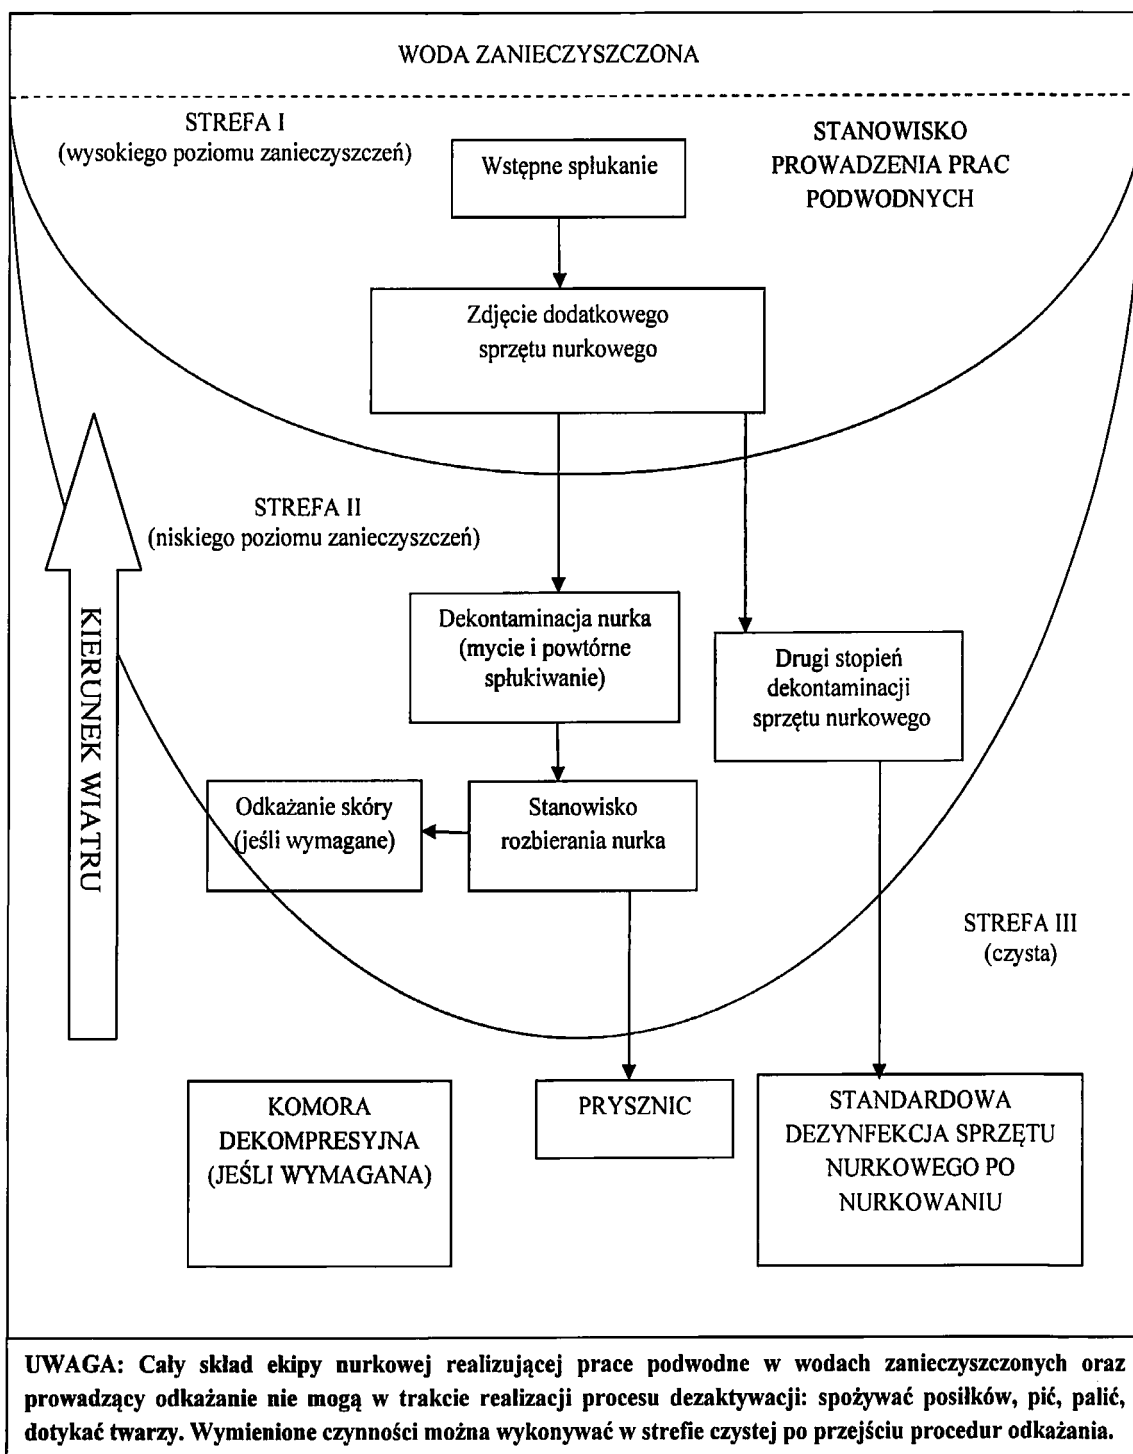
WODA ZANIECZYSZCZONA

STREFA I
(wysokiego poziomu zanieczyszczeń)

Wstępne spłukanie

STANOWISKO PROWADZENIA PRAC PODWODNYCH

Zdjęcie dodatkowego sprzętu nurkowego

STREFA II
(niskiego poziomu zanieczyszczeń)

KIERUNEK WIATRU

Dekontaminacja nurka (mycie i powtórne spłukiwanie)

Drugi stopień dekontaminacji sprzętu nurkowego

Odkażanie skóry (jeśli wymagane)

Stanowisko rozbierania nurka

STREFA III
(czysta)

KOMORA DEKOMPRESYJNA (JEŚLI WYMAGANA)

PRYSZNIC

STANDARDOWA DEZYNFEKCJA SPRZĘTU NURKOWEGO PO NURKOWANIU

UWAGA: Cały skład ekipy nurkowej realizującej prace podwodne w wodach zanieczyszczonych oraz prowadzący odkażanie nie mogą w trakcie realizacji procesu dezaktywacji: spożywać posiłków, pić, palić, dotykać twarzy. Wymienione czynności można wykonywać w strefie czystej po przejściu procedur odkażania.